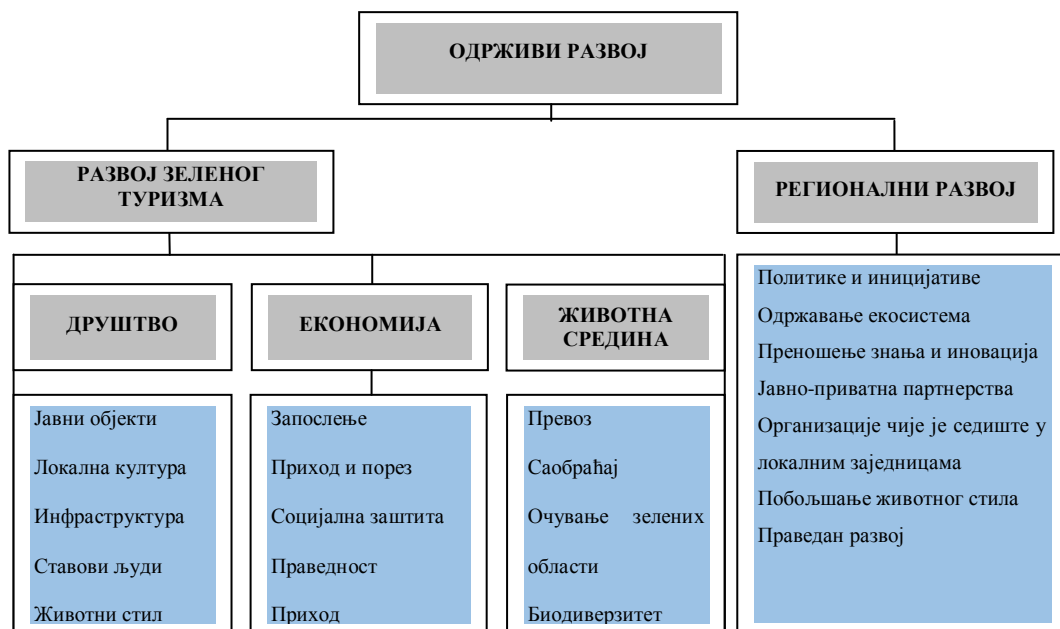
ОДРЖИВИ РАЗВОЈ

РАЗВОЈ ЗЕЛЕНОГ ТУРИЗМА

РЕГИОНАЛНИ РАЗВОЈ

ДРУШТВО

ЕКОНОМИЈА

ЖИВОТНА СРЕДИНА

Јавни објекти
Локална култура
Инфраструктура
Ставови људи
Животни стил

Запослење
Приход и порез
Социјална заштита
Праведност
Приход

Превоз
Саобраћај
Очување зелених области
Биодиверзитет

Политике и иницијативе
Одржавање екосистема
Преношење знања и иновација
Јавно-приватна партнерства
Организације чије је седиште у локалним заједницама
Побољшање животног стила
Праведан развој